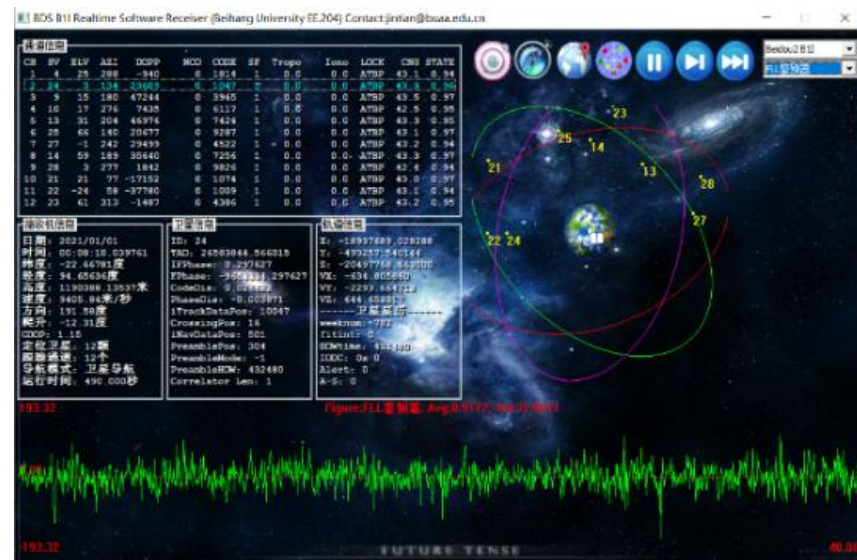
BDS B1I Realtime Software Receiver (Beihang University EE.204) Contact:jinlian@buaa.edu.cn

Beidou2 B1I
PLL鉴相器

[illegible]

| CH | SV | ELV | AZI | DOPP | NCO | CODE | SF | Tropo | Iono | LOCK | CN0 | STATE |
|---|---|---|---|---|---|---|---|---|---|---|---|---|
| 1 | 4 | 25 | 288 | -940 | 6 | 1814 | 1 | 0.0 | 0.0 | ATBP | 43.1 | 0.94 |
| 2 | 24 | 3 | 134 | 23665 | 6 | 1047 | 1 | 0.0 | 0.0 | ATBP | 43.3 | 0.94 |
| 3 | 5 | 15 | 180 | 47244 | 6 | 3965 | 1 | 0.0 | 0.0 | ATBP | 43.5 | 0.97 |
| 4 | 10 | 17 | 276 | 7435 | 6 | 6117 | 1 | 0.0 | 0.0 | ATBP | 42.5 | 0.95 |
| 5 | 13 | 35 | 204 | 46976 | 6 | 7424 | 1 | 0.0 | 0.0 | ATBP | 43.3 | 0.95 |
| 6 | 25 | 66 | 140 | 20677 | 6 | 9287 | 1 | 0.0 | 0.0 | ATBP | 43.1 | 0.97 |
| 7 | 27 | -1 | 242 | 29499 | 6 | 4522 | 1 | 0.0 | 0.0 | ATBP | 43.2 | 0.94 |
| 8 | 14 | 59 | 189 | 30640 | 6 | 7256 | 1 | 0.0 | 0.0 | ATBP | 43.3 | 0.97 |
| 9 | 28 | 3 | 277 | 1842 | 6 | 9826 | 1 | 0.0 | 0.0 | ATBP | 43.4 | 0.94 |
| 10 | 21 | 21 | 77 | -17152 | 6 | 1074 | 1 | 0.0 | 0.0 | ATBP | 43.3 | 0.97 |
| 11 | 22 | -24 | 88 | -37780 | 6 | 1009 | 1 | 0.0 | 0.0 | ATBP | 43.1 | 0.94 |
| 12 | 23 | 61 | 313 | -1487 | 6 | 4386 | 1 | 0.0 | 0.0 | ATBP | 43.2 | 0.95 |

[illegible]
日期: 2021/01/01
时间: 00:08:18.039761
纬度: -22.66781度
经度: 94.65636度
高度: 1190388.13537米
速度: 9405.84米/秒
方向: 191.88度
爬升: -12.31度
GDOP: 1.16
定位卫星: 12颗
跟踪通道: 12个
导航模式: 卫星导航
运行时间: 490.000秒

卫星信息
ID: 24
TAD: 24583844.566815
IFPhase: 0.297627
FPhase: -9658114.297627
CodeDis: 0.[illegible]
PhaseDis: -0.003871
1TrackDataPos: 10047
CrossingPos: 16
1NavDataPos: 501
PreamblePos: 304
PreambleMode: -1
PreambleHOW: 432480
Correlator len: 1

轨道信息
X: -18937489.028288
Y: -499257.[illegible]
Z: -20497768.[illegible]
VX: -634.805860
VY: -2293.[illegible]
VZ: 644.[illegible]
------卫星星历------
weeknum: 782
Fitint: 0
HOWtime: 432480
IODC: 0x 0
Alert: 0
A-S: 0

23 25 14 21 13 20 27 22 24

193.32
Figure:PLL鉴相器, Avg:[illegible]
-193.32
FUTURE TENSE
40.00